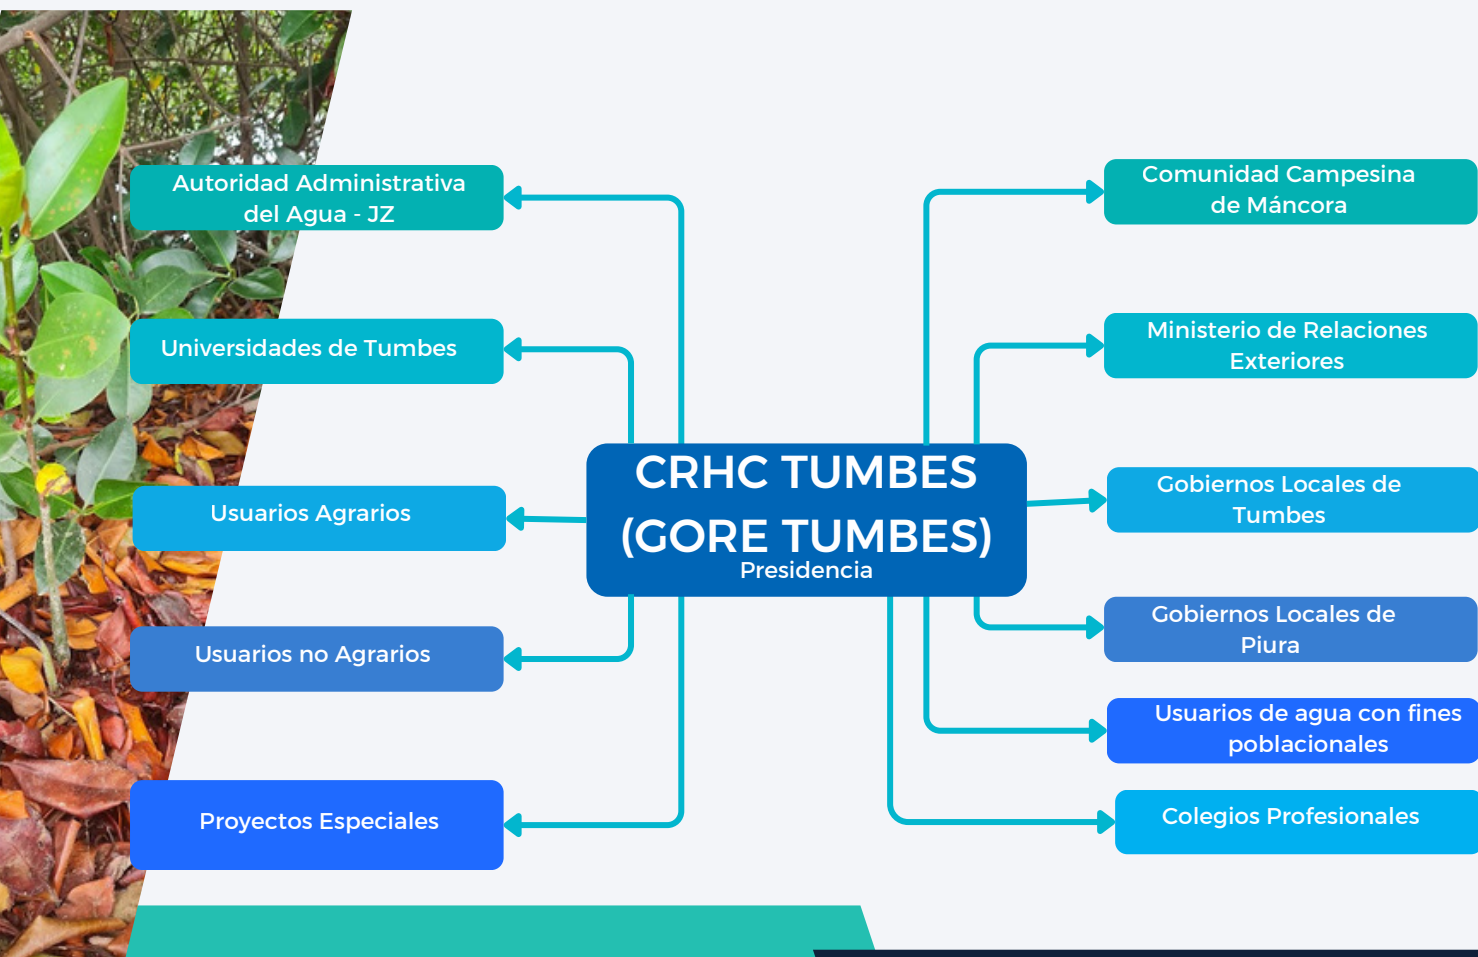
CRHC TUMBES (GORE TUMBES)
Presidencia

Autoridad Administrativa del Agua - JZ

Universidades de Tumbes

Usuarios Agrarios

Usuarios no Agrarios

Proyectos Especiales

Comunidad Campesina de Máncora

Ministerio de Relaciones Exteriores

Gobiernos Locales de Tumbes

Gobiernos Locales de Piura

Usuarios de agua con fines poblacionales

Colegios Profesionales